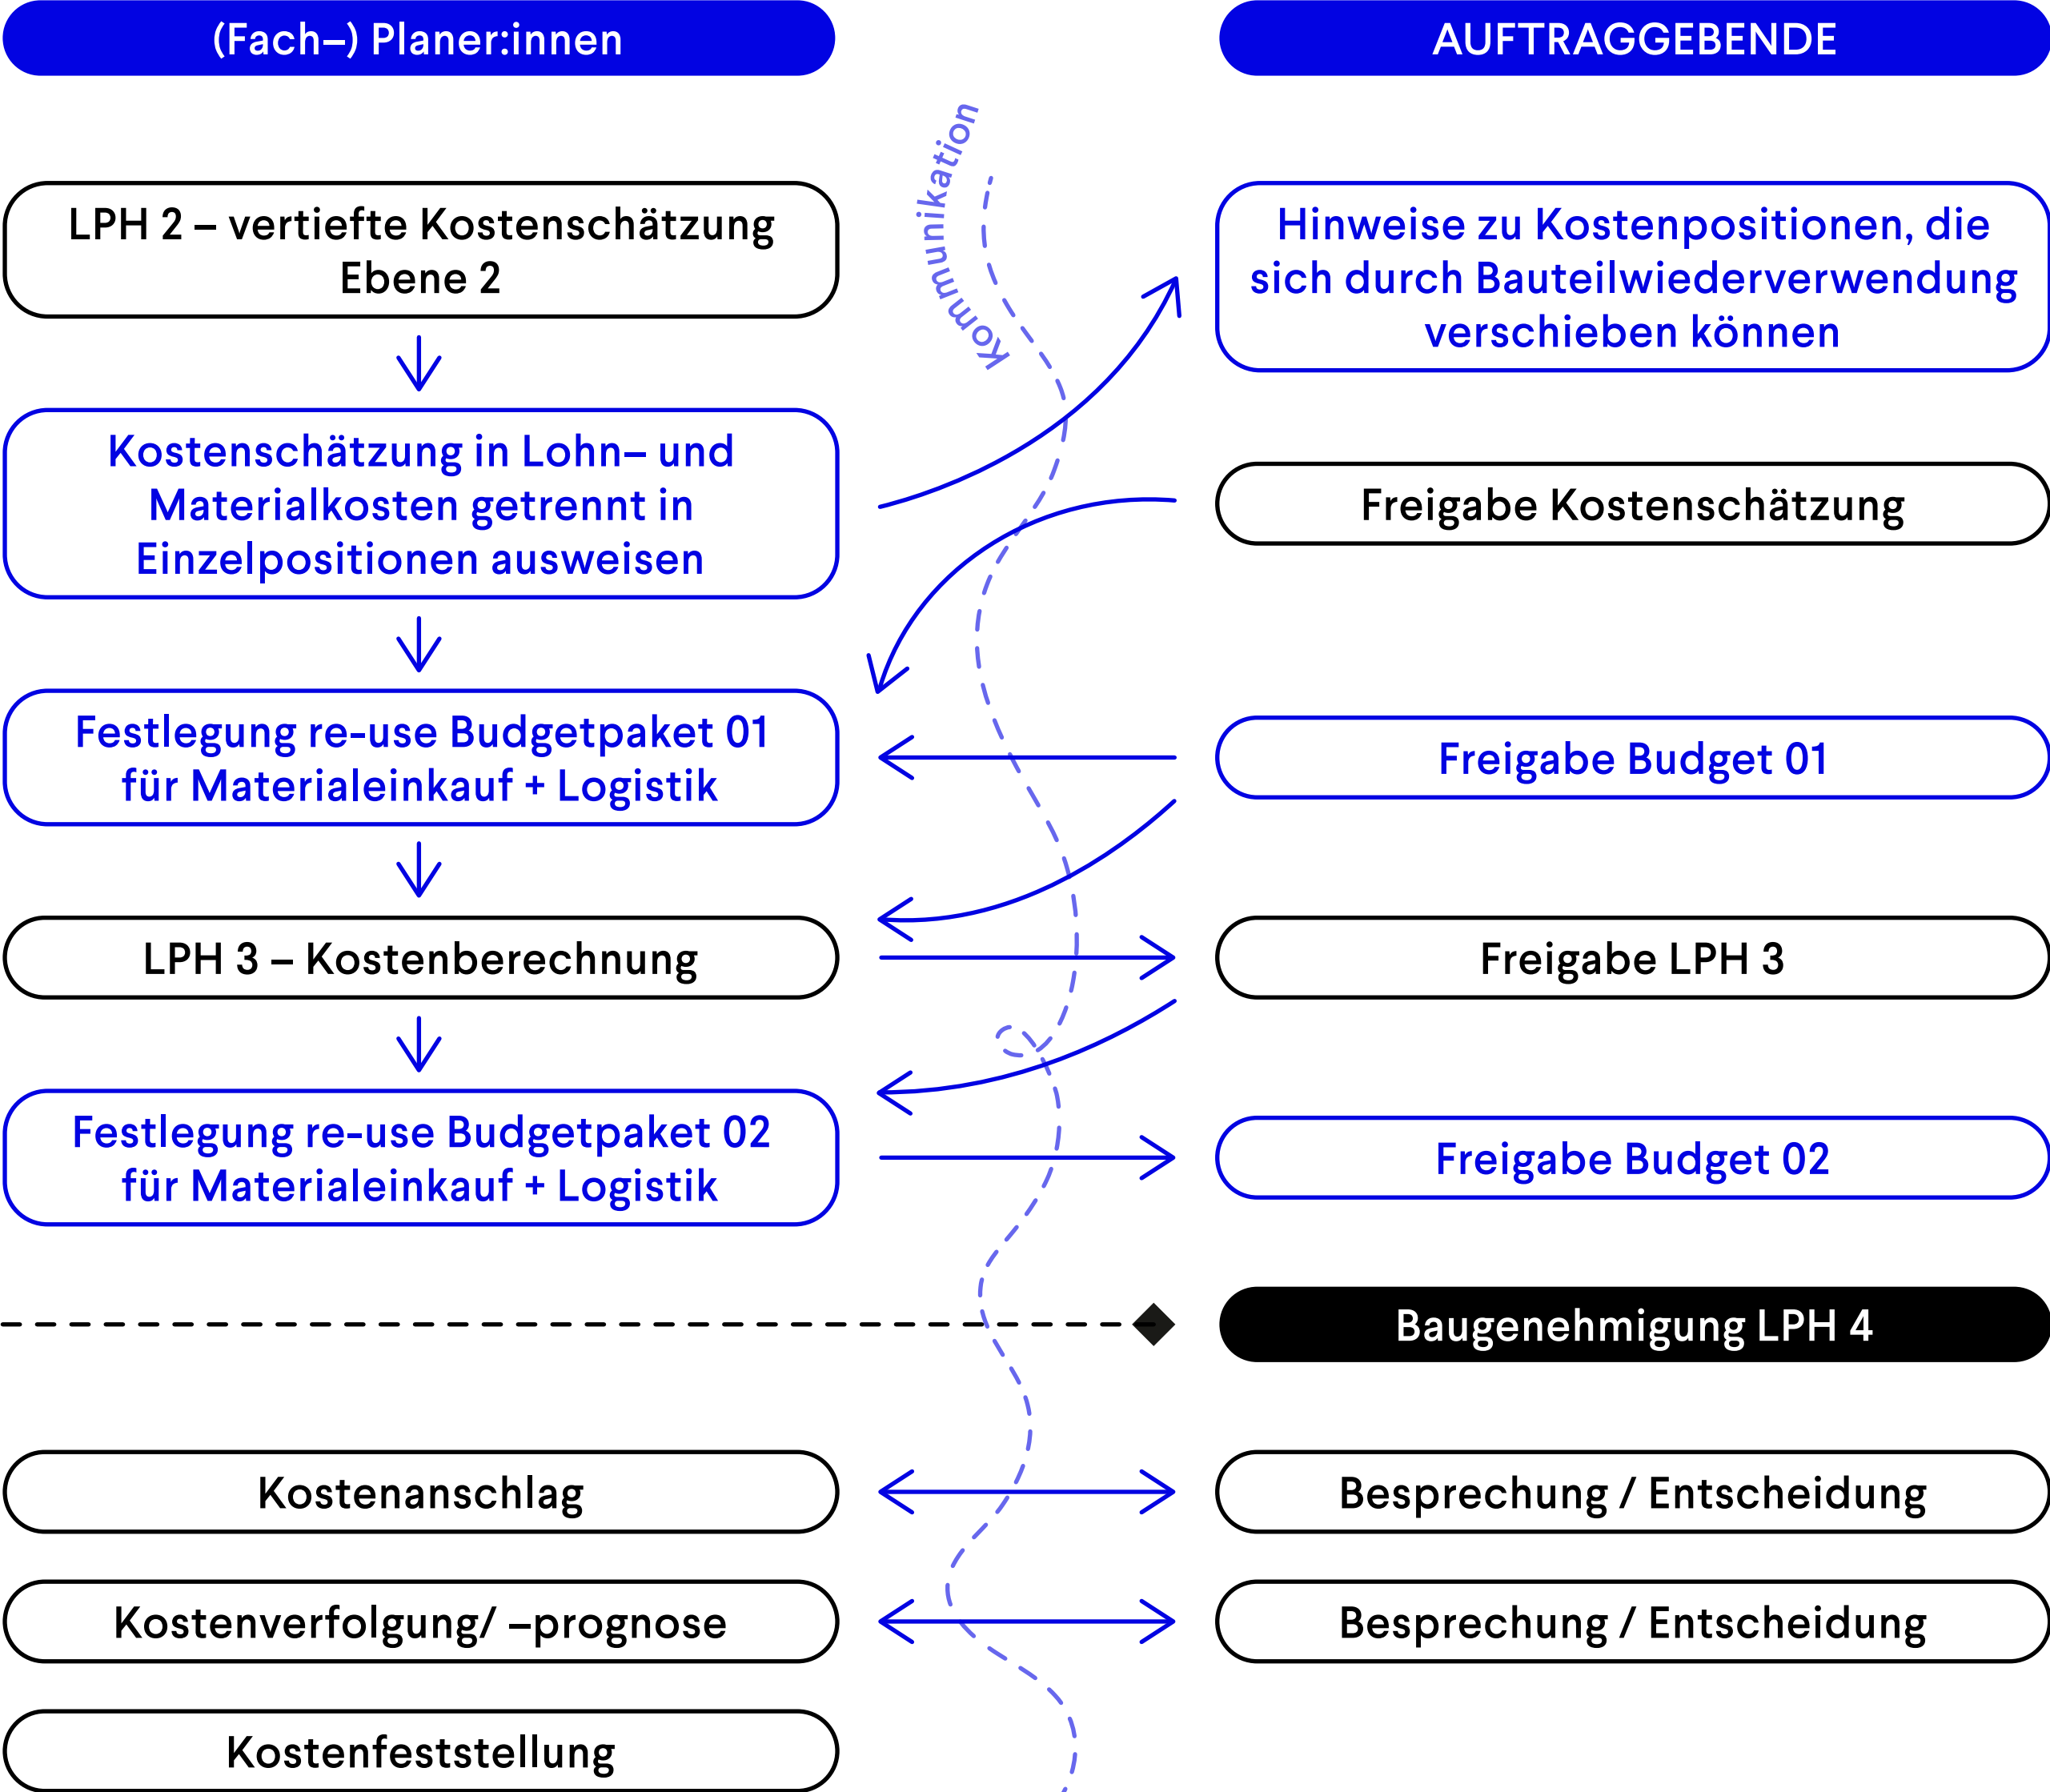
(Fach–) Planer:innen

AUFTRAGGEBENDE

Kommunikation

LPH 2 – vertiefte Kostenschätzung Ebene 2

Hinweise zu Kostenpositionen, die sich durch Bauteilwiederverwendung verschieben können

Kostenschätzung in Lohn– und Materialkosten getrennt in Einzelpositionen ausweisen

Freigabe Kostenschätzung

Festlegung re-use Budgetpaket 01 für Materialeinkauf + Logistik

Freigabe Budget 01

LPH 3 – Kostenberechnung

Freigabe LPH 3

Festlegung re-use Budgetpaket 02 für Materialeinkauf + Logistik

Freigabe Budget 02

Baugenehmigung LPH 4

Kostenanschlag

Besprechung / Entscheidung

Kostenverfolgung/ –prognose

Besprechung / Entscheidung

Kostenfeststellung